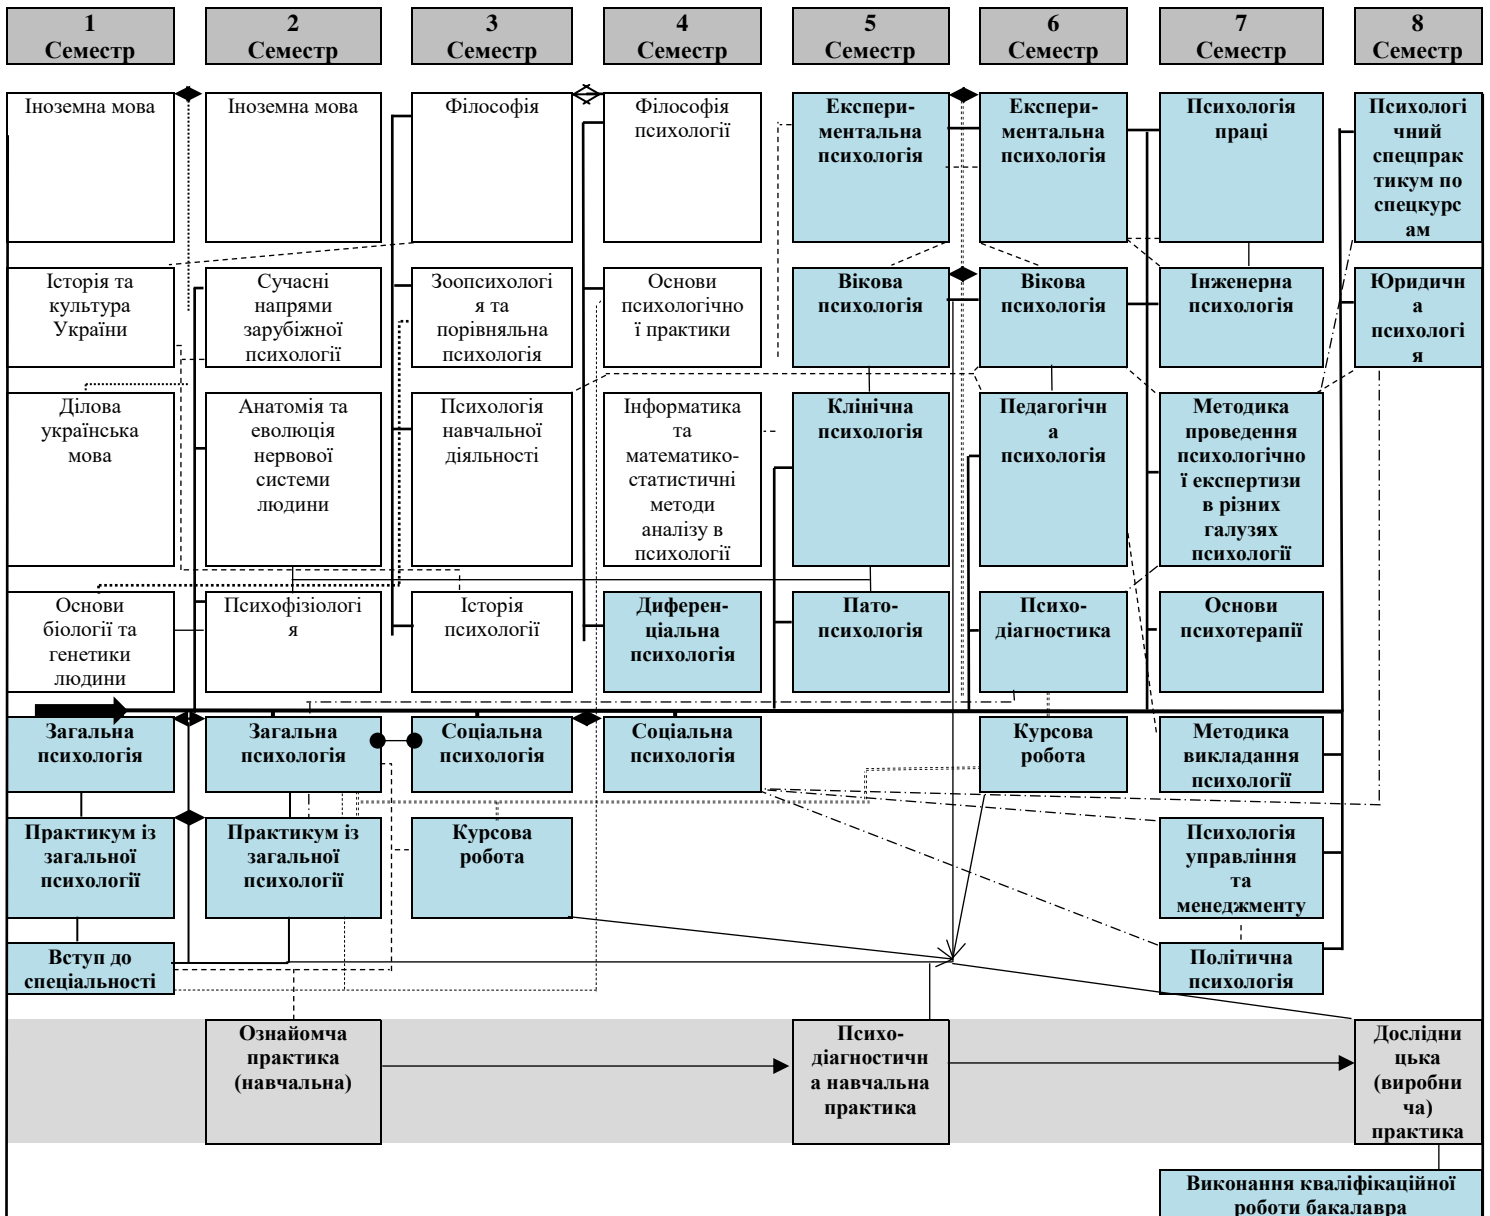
1 Семестр

2 Семестр

3 Семестр

4 Семестр

5 Семестр

6 Семестр

7 Семестр

8 Семестр

Іноземна мова

Іноземна мова

Філософія

Філософія психології

Експериментальна психологія

Експериментальна психологія

Психологія праці

Психологічний спецпрактикум по спецкурсам

Історія та культура України

Сучасні напрями зарубіжної психології

Зоопсихологія та порівняльна психологія

Основи психологічної практики

Вікова психологія

Вікова психологія

Інженерна психологія

Юридична психологія

Ділова українська мова

Анатомія та еволюція нервової системи людини

Психологія навчальної діяльності

Інформатика та математико-статистичні методи аналізу в психології

Клінічна психологія

Педагогічна психологія

Методика проведення психологічної експертизи в різних галузях психології

Основи біології та генетики людини

Психофізіологія

Історія психології

Диференціальна психологія

Патопсихологія

Психодіагностика

Основи психотерапії

Загальна психологія

Загальна психологія

Соціальна психологія

Соціальна психологія

Курсова робота

Методика викладання психології

Практикум із загальної психології

Практикум із загальної психології

Курсова робота

Психологія управління та менеджменту

Вступ до спеціальності

Політична психологія

Ознайомча практика (навчальна)

Психодіагностична навчальна практика

Дослідницька (виробнича) практика

Виконання кваліфікаційної роботи бакалавра